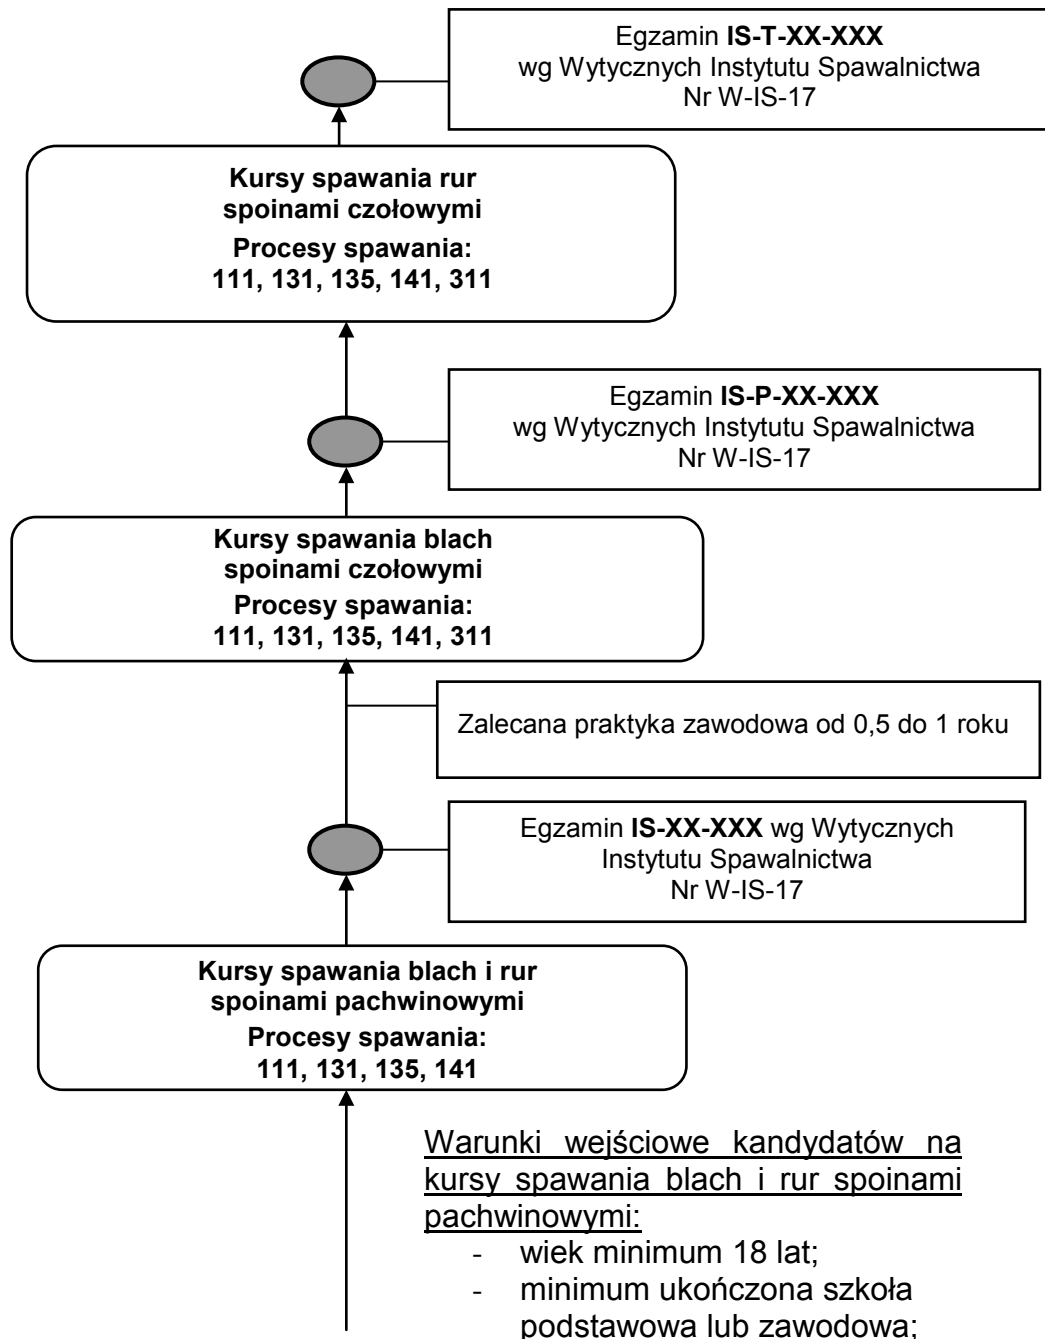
Egzamin IS-T-XX-XXX wg Wytycznych Instytutu Spawalnictwa Nr W-IS-17

Kursy spawania rur spoinami czołowymi
Procesy spawania: 111, 131, 135, 141, 311

Egzamin IS-P-XX-XXX wg Wytycznych Instytutu Spawalnictwa Nr W-IS-17

Kursy spawania blach spoinami czołowymi
Procesy spawania: 111, 131, 135, 141, 311

Zalecana praktyka zawodowa od 0,5 do 1 roku

Egzamin IS-XX-XXX wg Wytycznych Instytutu Spawalnictwa Nr W-IS-17

Kursy spawania blach i rur spoinami pachwinowymi
Procesy spawania: 111, 131, 135, 141

Warunki wejściowe kandydatów na kursy spawania blach i rur spoinami pachwinowymi:
- wiek minimum 18 lat;
- minimum ukończona szkoła podstawowa lub zawodowa;